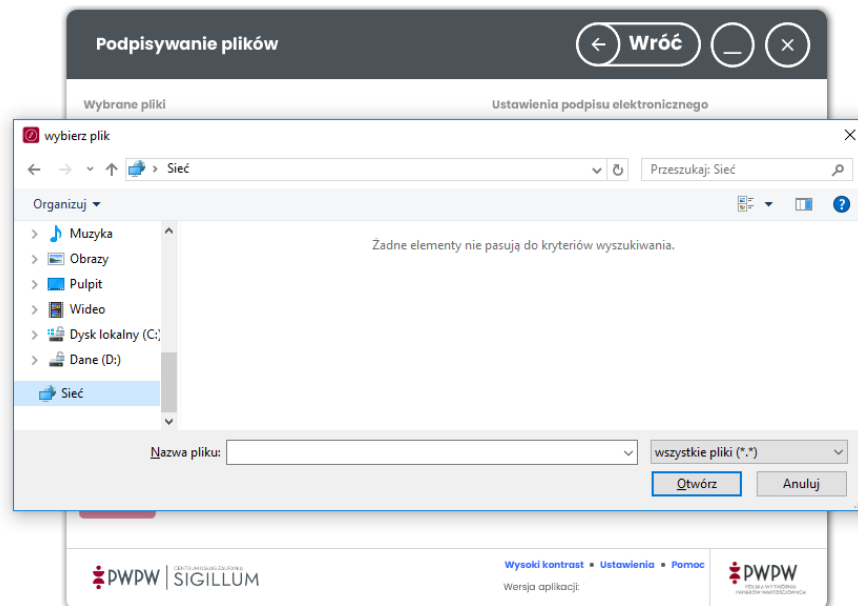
Podpisywanie plików

Wróć

Wybrane pliki

Ustawienia podpisu elektronicznego

wybierz plik

Sieć

Przeszukaj: Sieć

Organizuj

Muzyka
Obrazy
Pulpit
Wideo
Dysk lokalny (C:)
Dane (D:)
Sieć

Żadne elementy nie pasują do kryteriów wyszukiwania.

Nazwa pliku:

wszystkie pliki (*.*)

Otwórz

Anuluj

PWPW | CENTRUM USŁUG ZAUFANIA SIGILLUM

Wysoki kontrast • Ustawienia • Pomoc

Wersja aplikacji:

PWPW
POLSKA WYTWÓRNIA PAPIERÓW WARTOŚCIOWYCH